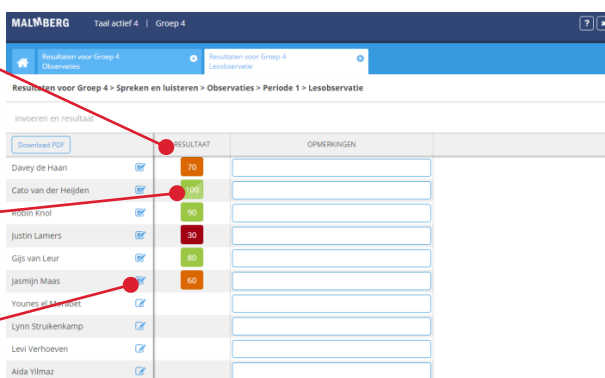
MALMBERG Taal actief 4 | Groep 4

?

Resultaten voor Groep 4 Observaties

Resultaten voor Groep 4 Lesobservatie

Resultaten voor Groep 4 > Spreken en luisteren > Observaties > Periode 1 > Lesobservatie

Invoeren en resultaat

Download PDF

| | RESULTAAT | OPMERKINGEN |
|---|---|---|
| Davey de Haan | 70 | |
| Cato van der Heijden | 100 | |
| Robin Knol | 90 | |
| Justin Lamers | 30 | |
| Gijs van Leur | 80 | |
| Jasmijn Maas | 60 | |
| Younes el Merabet | | |
| Lynn Struikenkamp | | |
| Levi Verhoeven | | |
| Aida Yilmaz | | |